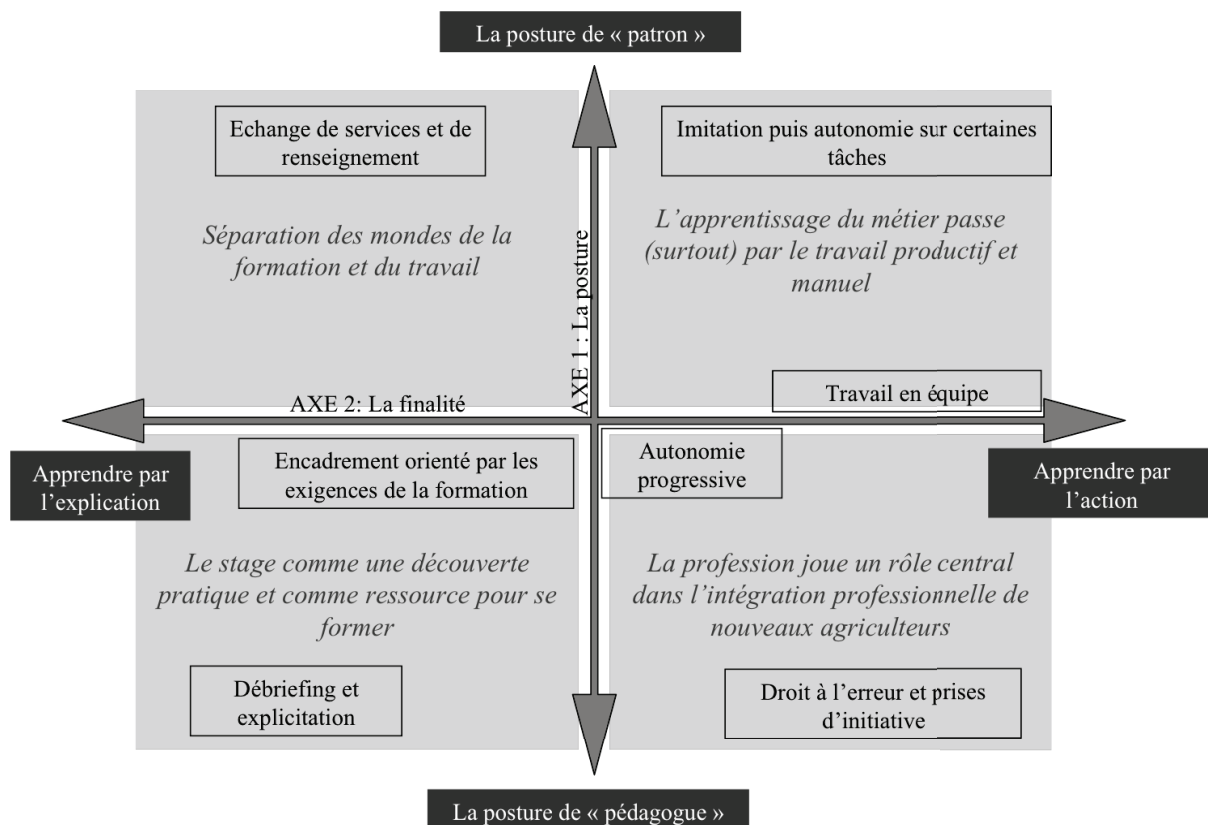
La posture de « patron »

Echange de services et de renseignement

Séparation des mondes de la formation et du travail

Imitation puis autonomie sur certaines tâches

L'apprentissage du métier passe (surtout) par le travail productif et manuel

AXE 1 : La posture

AXE 2: La finalité

Travail en équipe

Apprendre par l'explication

Encadrement orienté par les exigences de la formation

Autonomie progressive

Apprendre par l'action

Le stage comme une découverte pratique et comme ressource pour se former

La profession joue un rôle central dans l'intégration professionnelle de nouveaux agriculteurs

Débriefing et explicitation

Droit à l'erreur et prises d'initiative

La posture de « pédagogue »